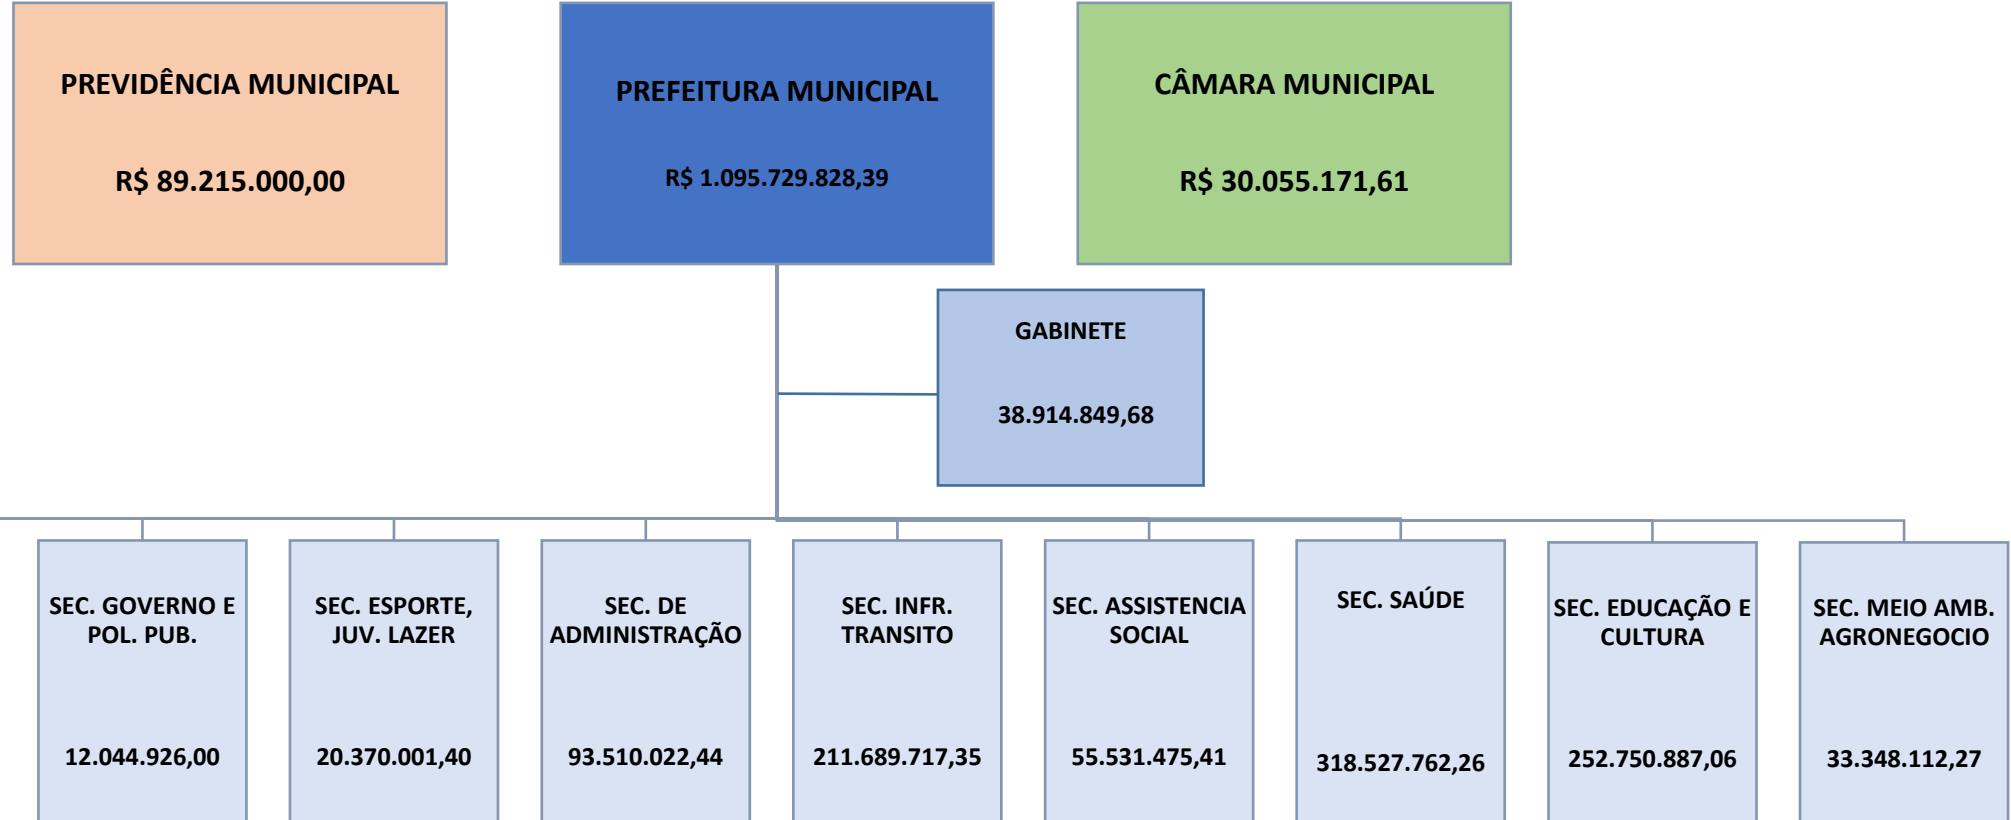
PREVIDÊNCIA MUNICIPAL

R$ 89.215.000,00

PREFEITURA MUNICIPAL

R$ 1.095.729.828,39

CÂMARA MUNICIPAL

R$ 30.055.171,61

GABINETE

38.914.849,68

SEC. GOVERNO E POL. PUB.

12.044.926,00

SEC. ESPORTE, JUV. LAZER

20.370.001,40

SEC. DE ADMINISTRAÇÃO

93.510.022,44

SEC. INFR. TRANSITO

211.689.717,35

SEC. ASSISTENCIA SOCIAL

55.531.475,41

SEC. SAÚDE

318.527.762,26

SEC. EDUCAÇÃO E CULTURA

252.750.887,06

SEC. MEIO AMB. AGRONEGOCIO

33.348.112,27